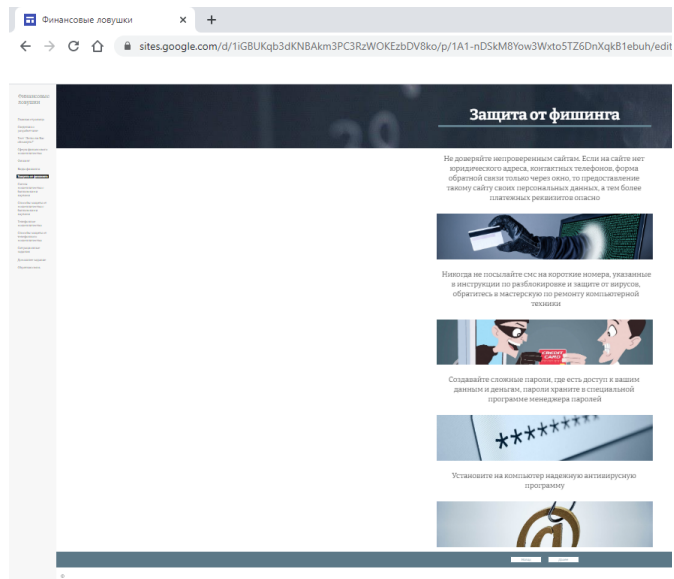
Финансовые ловушки
sites.google.com/d/1iGBUKqb3dKNBAkm3PC3RzWOKEzbDV8ko/p/1A1-nDSkM8Yow3Wxto5TZ6DnXqkB1ebuh/edit

Финансовые ловушки

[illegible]

Защита от фишинга

Не доверяйте непроверенным сайтам. Если на сайте нет юридического адреса, контактных телефонов, форма обратной связи только через окно, то предоставление такому сайту своих персональных данных, а тем более платежных реквизитов опасно

Никогда не посылайте смс на короткие номера, указанные в инструкции по разблокировке и защите от вирусов, обратитесь в мастерскую по ремонту компьютерной техники

CREDIT CARD

Создавайте сложные пароли, где есть доступ к вашим данным и деньгам, пароли храните в специальной программе менеджера паролей

*********

Установите на компьютер надежную антивирусную программу